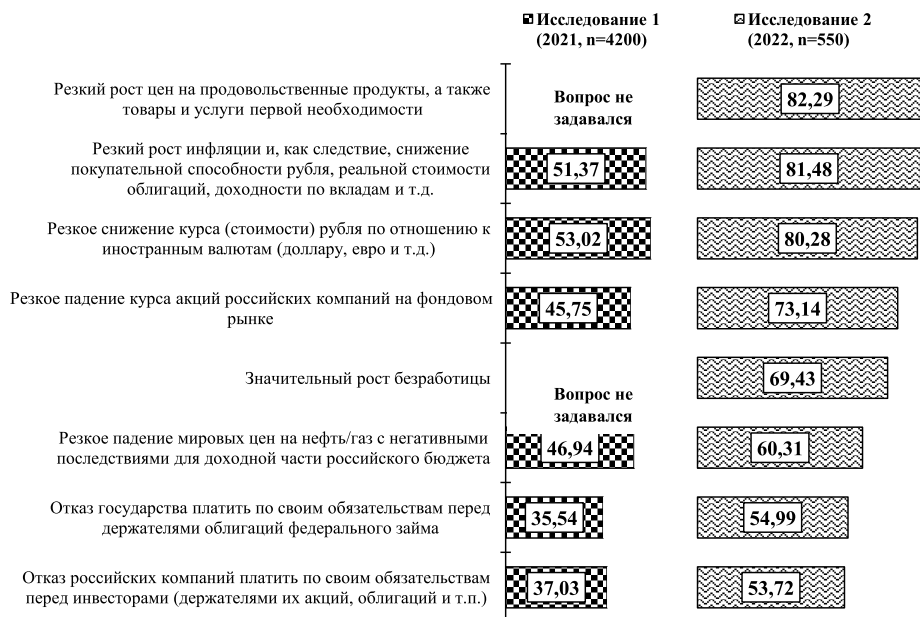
Исследование 1 (2021, n=4200)

Исследование 2 (2022, n=550)

| | Исследование 1 (2021, n=4200) | Исследование 2 (2022, n=550) |
|---|---|---|
| Резкий рост цен на продовольственные продукты, а также товары и услуги первой необходимости | Вопрос не задавался | 82,29 |
| Резкий рост инфляции и, как следствие, снижение покупательной способности рубля, реальной стоимости облигаций, доходности по вкладам и т.д. | 51,37 | 81,48 |
| Резкое снижение курса (стоимости) рубля по отношению к иностранным валютам (доллару, евро и т.д.) | 53,02 | 80,28 |
| Резкое падение курса акций российских компаний на фондовом рынке | 45,75 | 73,14 |
| Значительный рост безработицы | Вопрос не задавался | 69,43 |
| Резкое падение мировых цен на нефть/газ с негативными последствиями для доходной части российского бюджета | 46,94 | 60,31 |
| Отказ государства платить по своим обязательствам перед держателями облигаций федерального займа | 35,54 | 54,99 |
| Отказ российских компаний платить по своим обязательствам перед инвесторами (держателями их акций, облигаций и т.п.) | 37,03 | 53,72 |